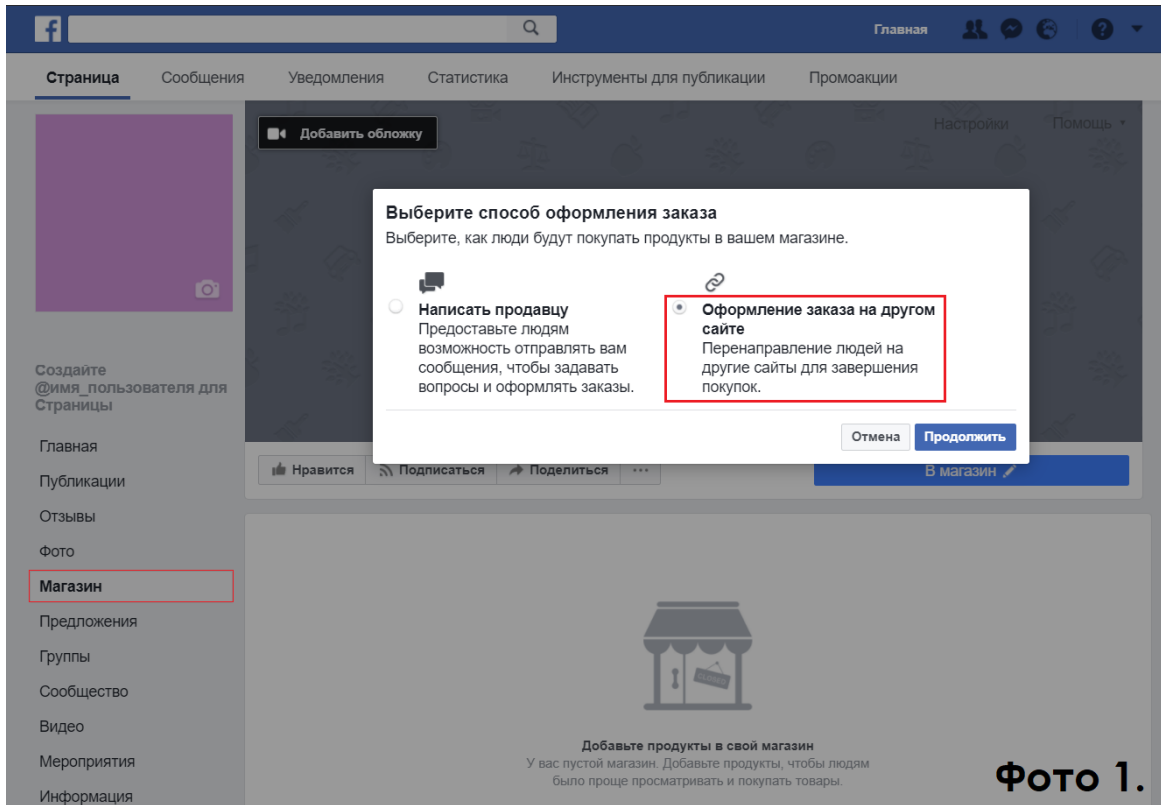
Главная

Страница Сообщения Уведомления Статистика Инструменты для публикации Промоакции

Добавить обложку

Настройки Помощь

Выберите способ оформления заказа

Выберите, как люди будут покупать продукты в вашем магазине.

Написать продавцу
Предоставьте людям возможность отправлять вам сообщения, чтобы задавать вопросы и оформлять заказы.

Оформление заказа на другом сайте
Перенаправление людей на другие сайты для завершения покупок.

Отмена Продолжить

Создайте @имя_пользователя для Страницы

Главная
Публикации
Отзывы
Фото
Магазин
Предложения
Группы
Сообщество
Видео
Мероприятия
Информация

Нравится Подписаться Поделиться ···

В магазин

Добавьте продукты в свой магазин
У вас пустой магазин. Добавьте продукты, чтобы людям было проще просматривать и покупать товары.

Фото 1.